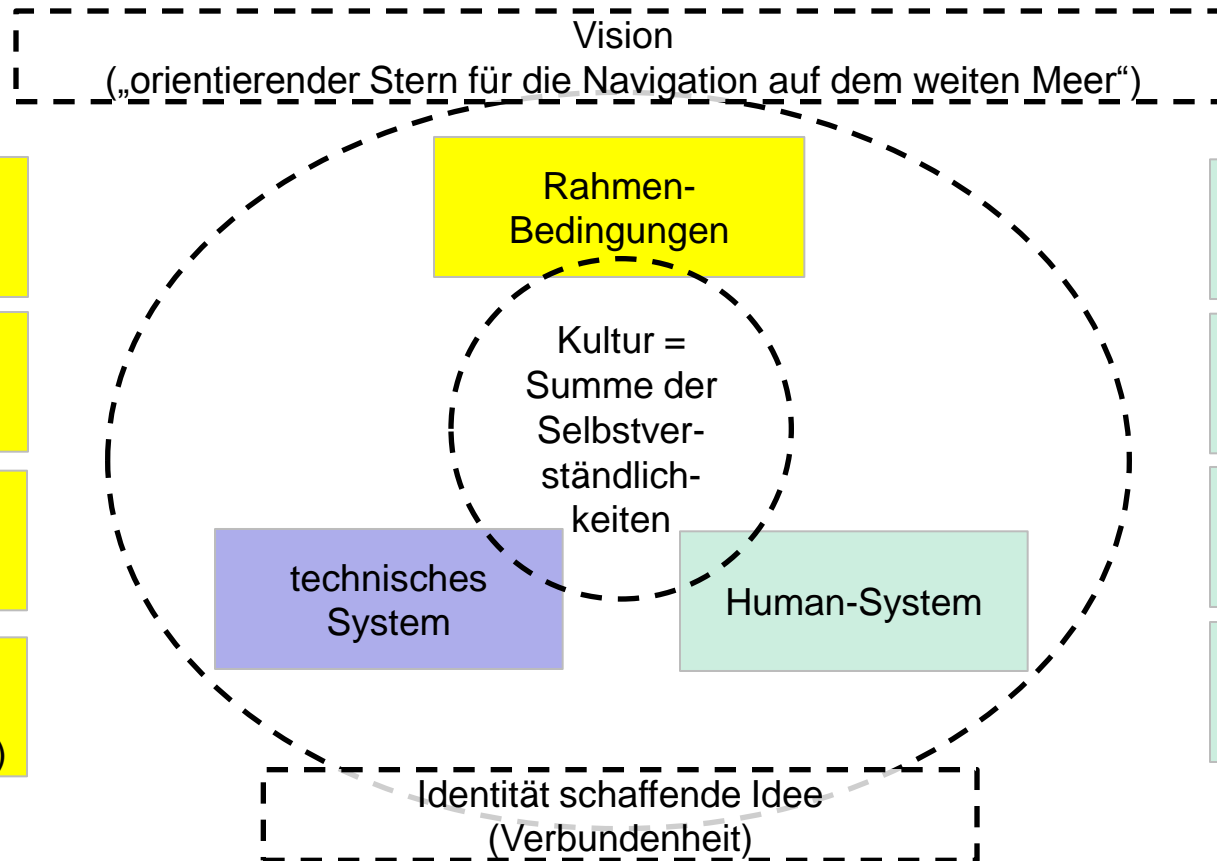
Vision
(„orientierender Stern für die Navigation auf dem weiten Meer“)

Rahmen-Bedingungen

Kultur = Summe der Selbstverständlichkeiten

technisches System

Human-System

)

Identität schaffende Idee
(Verbundenheit)